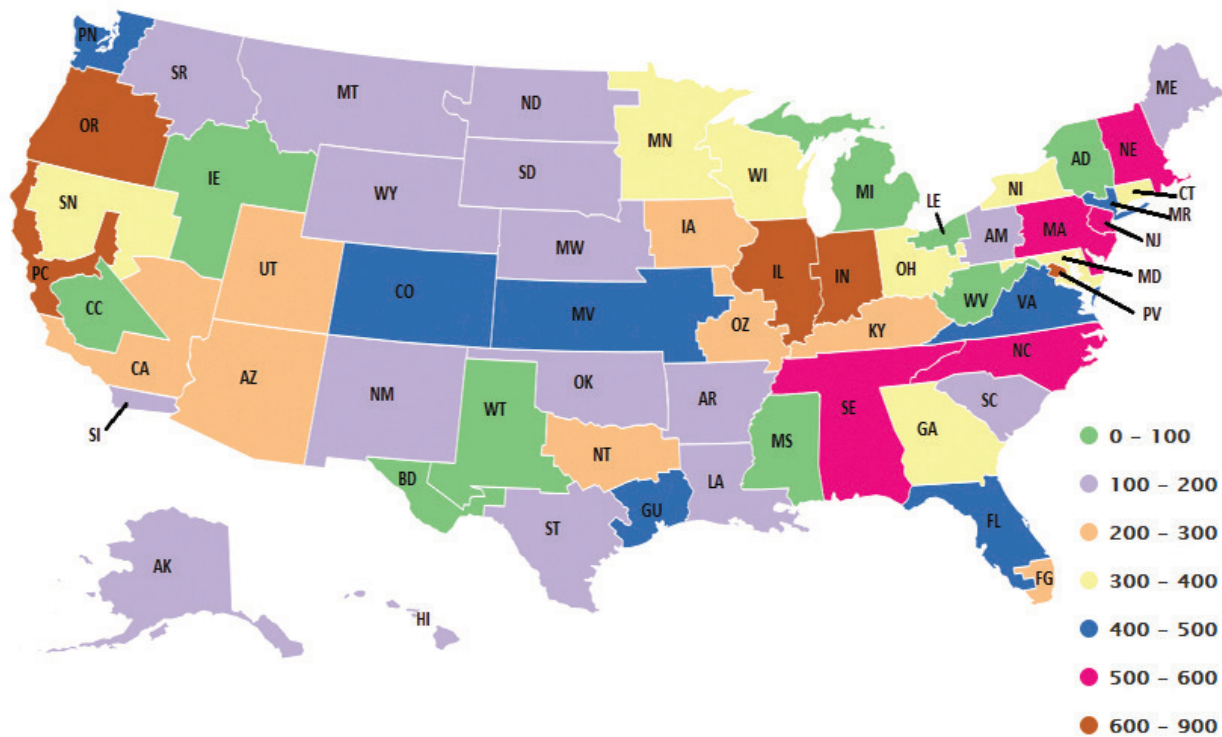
PN
SR
MT
ND
ME
OR
MN
NE
AD
IE
SD
WI
MI
CT
SN
WY
NI
MR
LE
IA
AM
MA
NJ
MW
UT
IL
IN
OH
MD
PC
CO
MV
WV
PV
CC
VA
OZ
KY
NC
CA
AZ
NM
OK
AR
SE
SC
WT
GA
SI
NT
MS
BD
LA
GU
FL
ST
AK
FG
HI
0 – 100
100 – 200
200 – 300
300 – 400
400 – 500
500 – 600
600 – 900